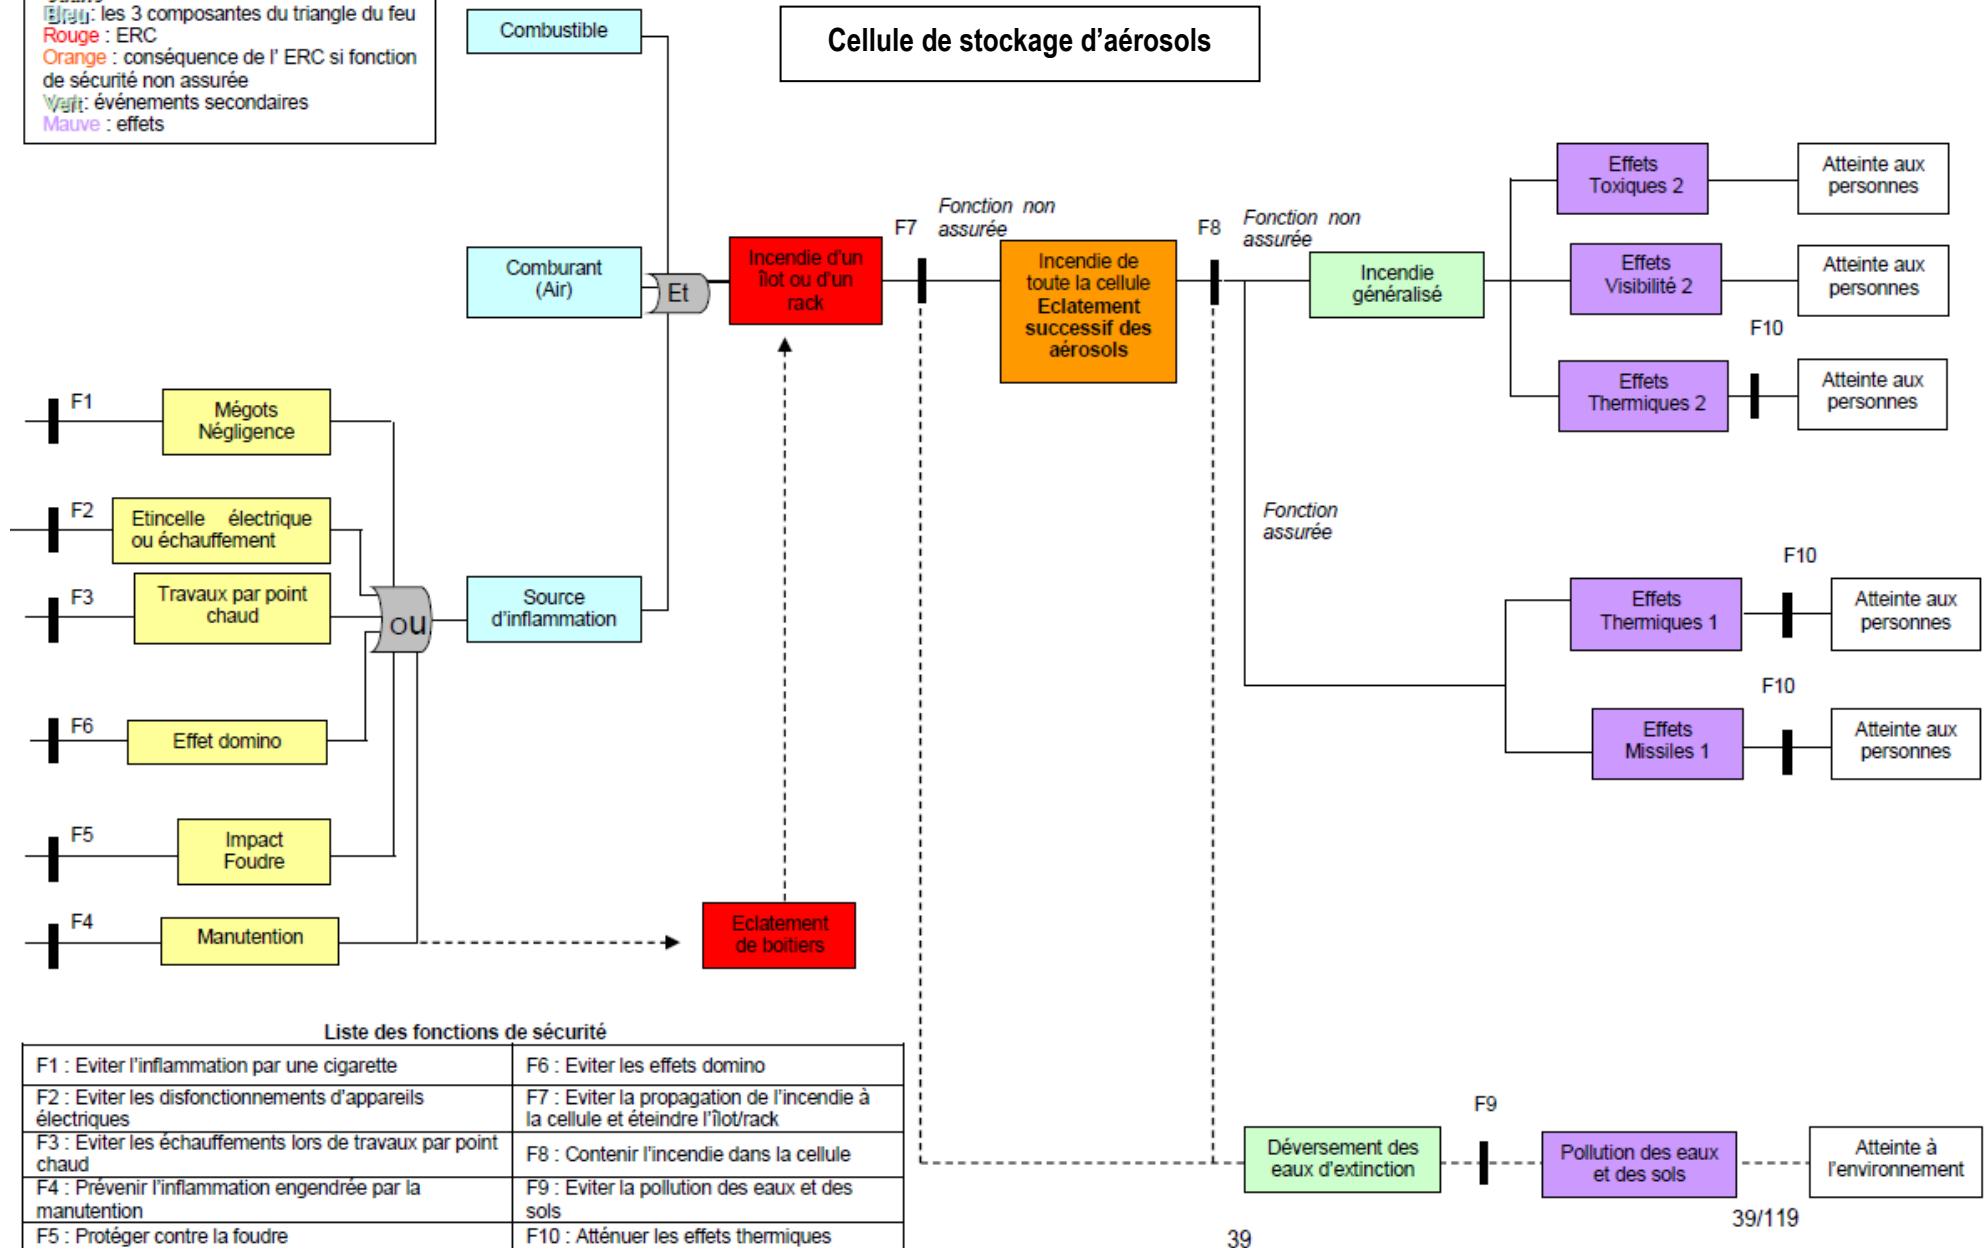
Bleu : les 3 composantes du triangle du feu
Rouge : ERC
Orange : conséquence de l' ERC si fonction de sécurité non assurée
Vert : événements secondaires
Mauve : effets

Combustible

Cellule de stockage d'aérosols

Comburant (Air)

Et

Incendie d'un îlot ou d'un rack

F7

Fonction non assurée

Incendie de toute la cellule Eclatement successif des aérosols

F8

Fonction non assurée

Incendie généralisé

Effets Toxiques 2

Atteinte aux personnes

Effets Visibilité 2

Atteinte aux personnes

F10

Effets Thermiques 2

Atteinte aux personnes

F1

Mégots Négligence

F2

Etincelle électrique ou échauffement

F3

Travaux par point chaud

ou

Source d'inflammation

F6

Effet domino

F5

Impact Foudre

F4

Manutention

Eclatement de boitiers

Fonction assurée

F10

Effets Thermiques 1

Atteinte aux personnes

F10

Effets Missiles 1

Atteinte aux personnes

Liste des fonctions de sécurité

| F1 : Eviter l'inflammation par une cigarette | F6 : Eviter les effets domino |
|---|---|
| F2 : Eviter les disfonctionnements d'appareils électriques | F7 : Eviter la propagation de l'incendie à la cellule et éteindre l'îlot/rack |
| F3 : Eviter les échauffements lors de travaux par point chaud | F8 : Contenir l'incendie dans la cellule |
| F4 : Prévenir l'inflammation engendrée par la manutention | F9 : Eviter la pollution des eaux et des sols |
| F5 : Protéger contre la foudre | F10 : Atténuer les effets thermiques |

F9

Déversement des eaux d'extinction

Pollution des eaux et des sols

Atteinte à l'environnement

39/119

39